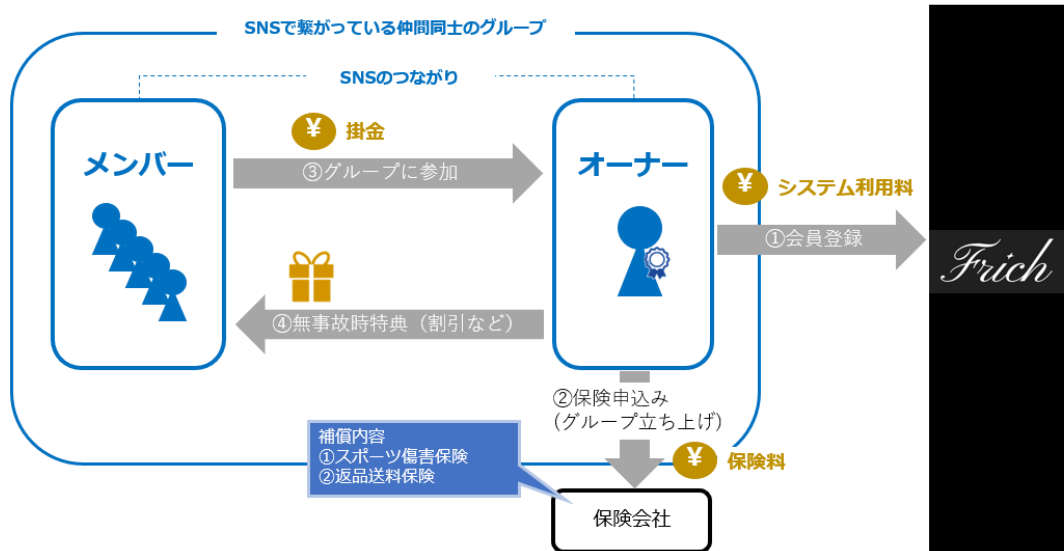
SNSで繋がっている仲間同士のグループ

SNSのつながり

メンバー

¥ 掛金

③グループに参加

オーナー

¥ システム利用料

①会員登録

Frich

④無事故時特典（割引など）

②保険申込み
（グループ立ち上げ）

補償内容
①スポーツ傷害保険
②返品送料保険

¥ 保険料

保険会社